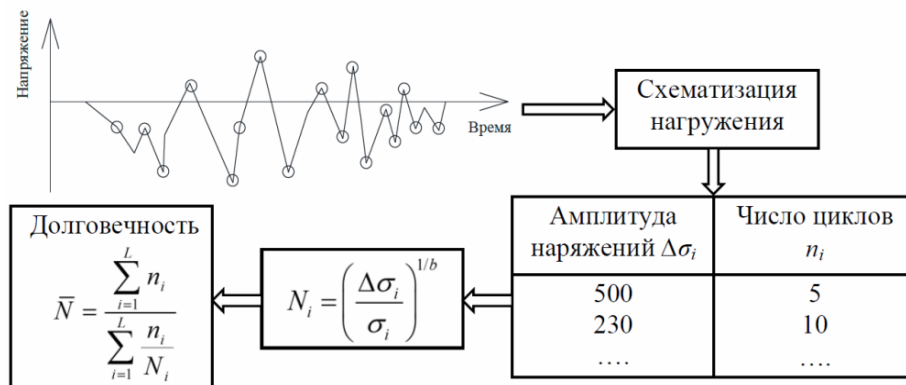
Напряжение

Время

Схематизация нагружения

| Амплитуда наряжений $\Delta\sigma_i$ | Число циклов $n_i$ |
|---|---|
| 500 | 5 |
| 230 | 10 |
| …. | …. |

$N_i = \left(\frac{\Delta\sigma_i}{\sigma_i}\right)^{1/b}$

Долговечность

$\bar{N} = \frac{\sum_{i=1}^{L} n_i}{\sum_{i=1}^{L} \frac{n_i}{N_i}}$